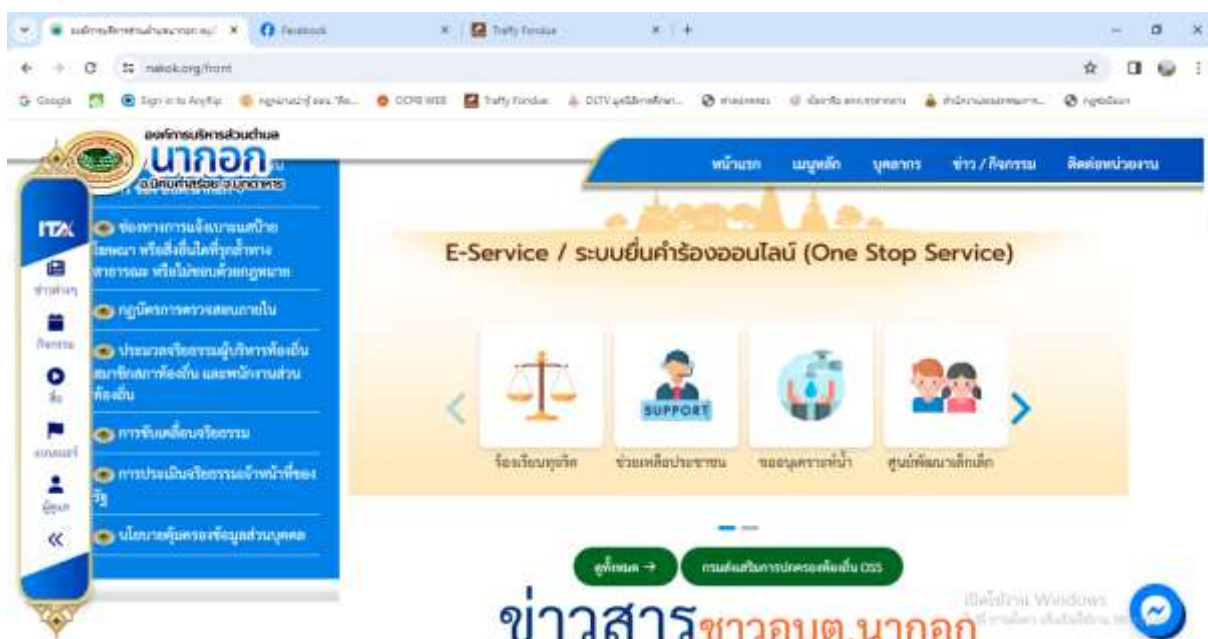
องค์การบริหารส่วนตำบลนากอก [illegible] × Facebook × Traffy Fondue × +

nakok.org/front

Google Sign in to Anyflip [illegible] DOPA WEB Traffy Fondue DLTV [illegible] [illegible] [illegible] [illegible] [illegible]

องค์การบริหารส่วนตำบล
นากอก
อำเภอศรีสงคราม จังหวัดนครพนม

หน้าแรก เมนูหลัก บุคลากร ข่าว / กิจกรรม ติดต่อหน่วยงาน

ITA
ข่าวด่วน
กิจกรรม
สื่อ
แบบแผน
ผู้ดูแล
«

ช่องทางการแจ้งเบาะแสป้ายโฆษณา หรือสิ่งอื่นใดที่รุกล้ำทางสาธารณะ หรือไม่ชอบด้วยกฎหมาย

กฎบัตรการตรวจสอบภายใน

ประมวลจริยธรรมผู้บริหารท้องถิ่น สมาชิกสภาท้องถิ่น และพนักงานส่วนท้องถิ่น

การขับเคลื่อนจริยธรรม

การประเมินจริยธรรมเจ้าหน้าที่ของรัฐ

นโยบายคุ้มครองข้อมูลส่วนบุคคล

E-Service / ระบบยื่นคำร้องออนไลน์ (One Stop Service)

SUPPORT

ร้องเรียนทุจริต ช่วยเหลือประชาชน ขออนุเคราะห์น้ำ ศูนย์พัฒนาเด็กเล็ก

ดูทั้งหมด →

กรมส่งเสริมการปกครองท้องถิ่น DSS

ข่าวสารชาวอบต.นากอก

เปิดใช้งาน Windows
ไปที่การตั้งค่า เพื่อเปิดใช้งาน Windows